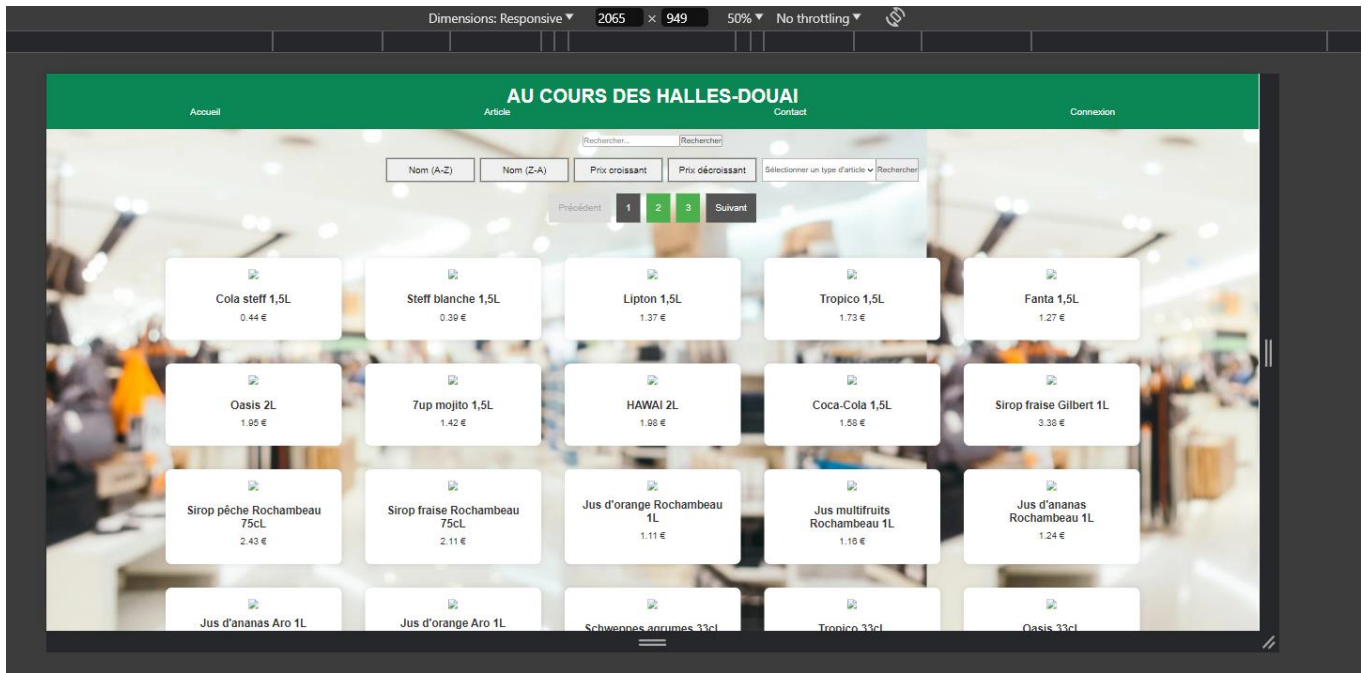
Dimensions: Responsive ▾ 2065 × 949 50% ▾ No throttling ▾

AU COURS DES HALLES-DOUAI

Accueil Article Contact Connexion

Rechercher... Rechercher

Nom (A-Z) Nom (Z-A) Prix croissant Prix décroissant Sélectionner un type d'article Rechercher

Précédent 1 2 3 Suivant

Cola steff 1,5L
0.44 €

Steff blanche 1,5L
0.39 €

Lipton 1,5L
1.37 €

Tropico 1,5L
1.73 €

Fanta 1,5L
1.27 €

Oasis 2L
1.95 €

7up mojito 1,5L
1.42 €

HAWAI 2L
1.98 €

Coca-Cola 1,5L
1.58 €

Sirop fraise Gilbert 1L
3.38 €

Sirop pêche Rochambeau 75cL
2.43 €

Sirop fraise Rochambeau 75cL
2.11 €

Jus d'orange Rochambeau 1L
1.11 €

Jus multifruits Rochambeau 1L
1.16 €

Jus d'ananas Rochambeau 1L
1.24 €

Jus d'ananas Aro 1L

Jus d'orange Aro 1L

Schweppes agrumes 33cL

Tropico 33cL

Oasis 33cL